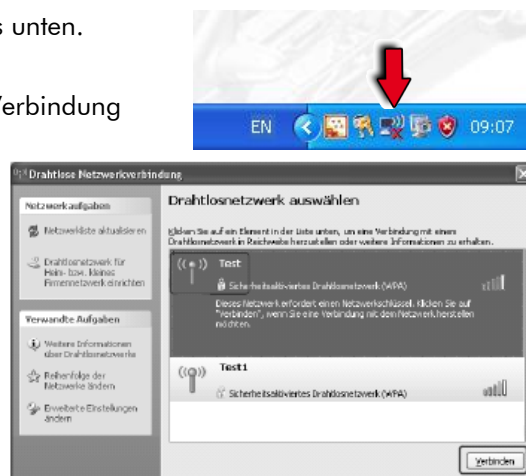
s unten.

Verbindung

EN 09:07

Drahtlose Netzwerkverbindung

Netzwerkaufgaben

Netzwerkliste aktualisieren

Drahtlosnetzwerk für Heim- bzw. kleines Firmennetzwerk einrichten

Verwandte Aufgaben

Weitere Informationen über Drahtlosnetzwerke

Reihenfolge der Netzwerke ändern

Erweiterte Einstellungen ändern

Drahtlosnetzwerk auswählen

Klicken Sie auf ein Element in der Liste unten, um eine Verbindung mit einem Drahtlosnetzwerk in Reichweite herzustellen oder weitere Informationen zu erhalten.

Test

Sicherheitsaktiviertes Drahtlosnetzwerk (WPA)

Dieses Netzwerk erfordert einen Netzwerkschlüssel. Klicken Sie auf "Verbinden", wenn Sie eine Verbindung mit dem Netzwerk herstellen möchten.

Test1

Sicherheitsaktiviertes Drahtlosnetzwerk (WPA)

Verbinden